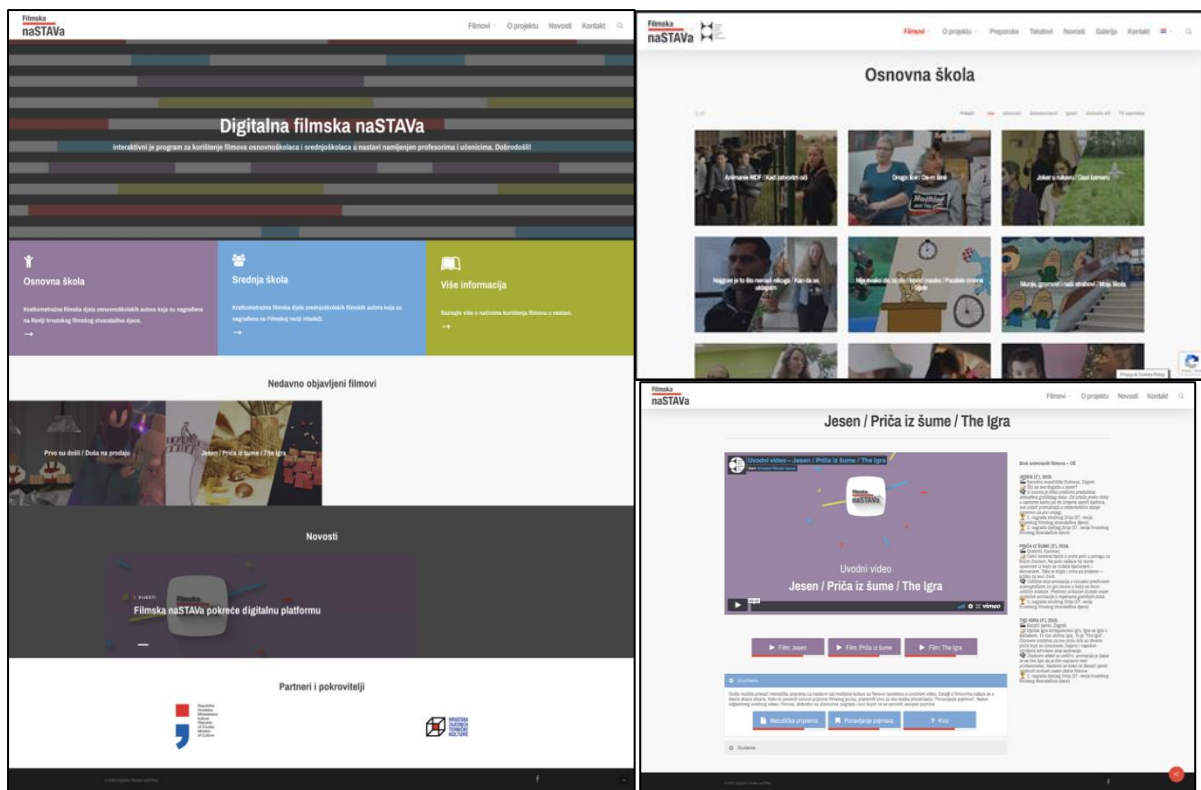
Filmska naSTAVa

Filmovi O projektu Novosti Kontakt

Digitalna filmska naSTAVa

Interaktivni je program za korištenje filmova osnovnoškolaca i srednjoškolaca u nastavi namijenjen profesorima i učenicima. Dobrodošli!

Osnovna škola

Kratkometražna filmska djela osnovnoškolskih autora koja su nagrađena na Reviji hrvatskog filmskog stvaralaštva djece.

Srednja škola

Kratkometražna filmska djela srednjoškolskih filmskih autora koja su nagrađena na Filmskoj reviji mladeži.

Više informacija

Saznajte više o načinima korištenja filmova u nastavi.

Nedavno objavljeni filmovi

Prvo su došli / Duša na prodaju

Jesen / Priča iz šume / The Igra

Novosti

FILMOVI

Filmska naSTAVa pokreće digitalnu platformu

Partneri i pokrovitelji

Filmska naSTAVa

Filmovi O projektu Preporuke Tekstovi Novosti Galerija Kontakt

Osnovna škola

Animanie MOF / Kad zatvorim oči

Drugi kut / Da-ni ženi

Joker's nukeu / Gazi kameru

Najgore je to što nemaš nikoga / Kao da se ukipam

Ništa nisko do zi do / Ispod maske / Paralele između ljudi

Monije, gromovi i naši strahovi / Moja škola

Filmska naSTAVa

Filmovi O projektu Novosti Kontakt

Jesen / Priča iz šume / The Igra

Uvodni video – Jesen / Priča iz šume / The Igra

Uvodni video

Jesen / Priča iz šume / The Igra

vimeo

Film: Jesen

Film: Priča iz šume

Film: The Igra

Blok animiranih filmova – OŠ

Metodička priprema

Ponavljanje pojmova

Kviz